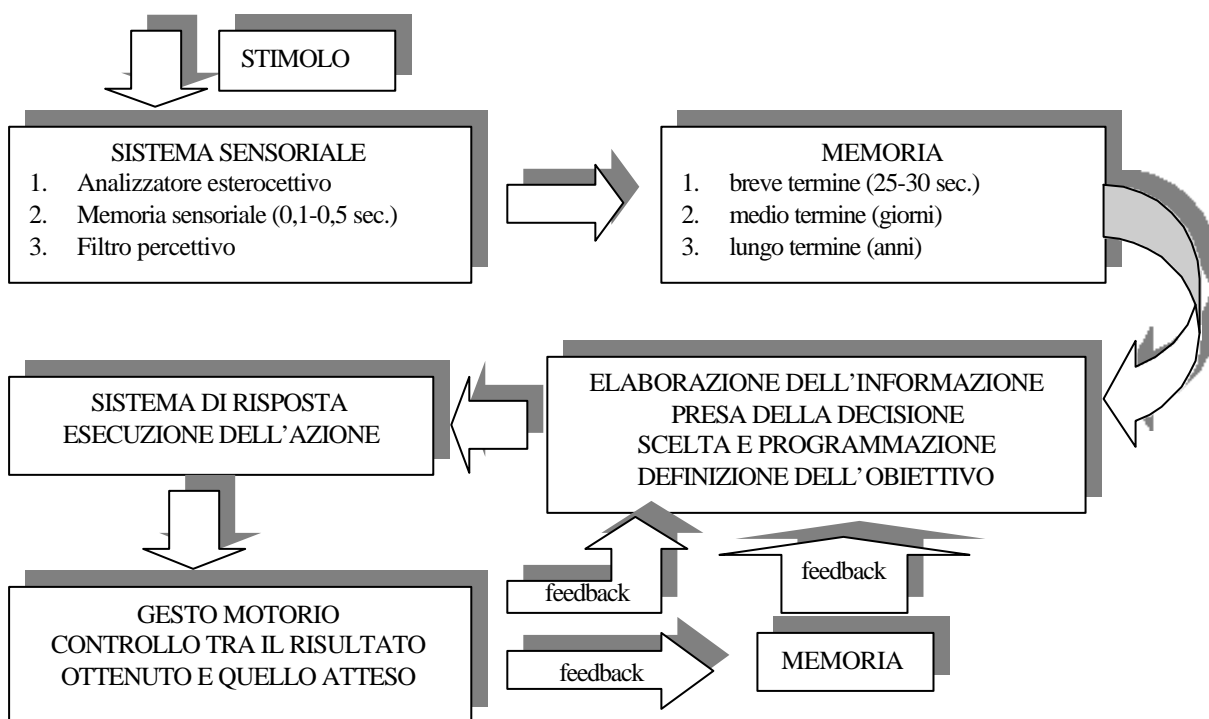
STIMOLO

SISTEMA SENSORIALE
1. Analizzatore esterocettivo
2. Memoria sensoriale (0,1-0,5 sec.)
3. Filtro percettivo

MEMORIA
1. breve termine (25-30 sec.)
2. medio termine (giorni)
3. lungo termine (anni)

SISTEMA DI RISPOSTA
ESECUZIONE DELL'AZIONE

ELABORAZIONE DELL'INFORMAZIONE
PRESA DELLA DECISIONE
SCELTA E PROGRAMMAZIONE
DEFINIZIONE DELL'OBIETTIVO

feedback

feedback

GESTO MOTORIO
CONTROLLO TRA IL RISULTATO OTTENUTO E QUELLO ATTESO

feedback

MEMORIA